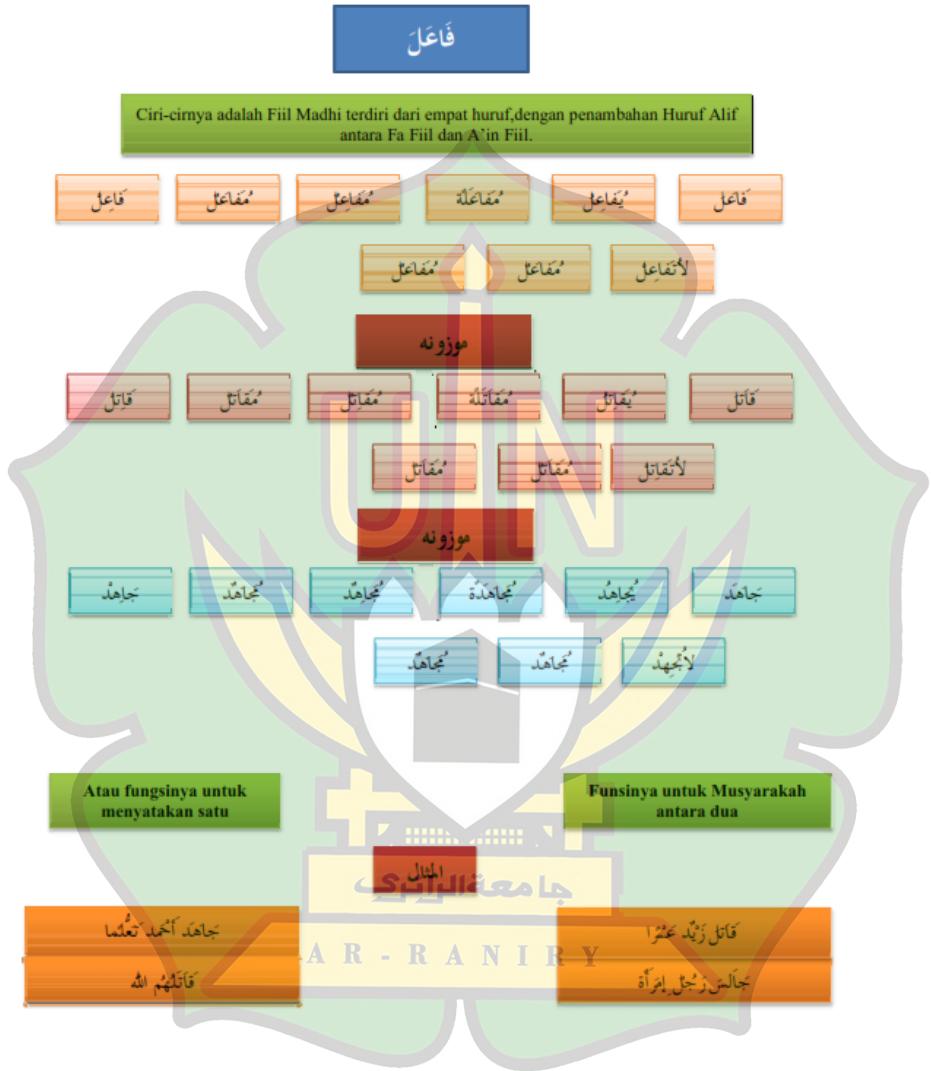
فَاعَلَ

Ciri-cirnya adalah Fiil Madhi terdiri dari empat huruf,dengan penambahan Huruf Alif antara Fa Fiil dan A'in Fiil.

فَاعَلَ

يُفَاعِلُ

مُفَاعَلَةً

مُفَاعِلٌ

مُفَاعَلٌ

فَاعِلْ

لَاتُفَاعِلْ

مُفَاعَلٌ

مُفَاعَلٌ

موزونه

قَاتَلَ

يُقَاتِلُ

مُقَاتَلَةً

مُقَاتِلٌ

مُقَاتَلٌ

قَاتِلْ

لَاتُقَاتِلْ

مُقَاتَلٌ

مُقَاتَلٌ

موزونه

جَاهَدَ

يُجَاهِدُ

مُجَاهَدَةً

مُجَاهِدٌ

مُجَاهَدٌ

جَاهِدْ

لَاتُجَهِدْ

مُجَاهَدٌ

مُجَاهَدٌ

Atau fungsinya untuk menyatakan satu

Funsinya untuk Musyarakah antara dua

المثال

جَاهَدَ أَحْمَدُ تَعَلُّمَا

قَاتَلَهُمُ اللهُ

قَاتَلَ زَيْدٌ عَمْرًا

جَالَسَ رَجُلٌ إِمْرَأَةً

جامعة الرانري

A R - R A N I R Y